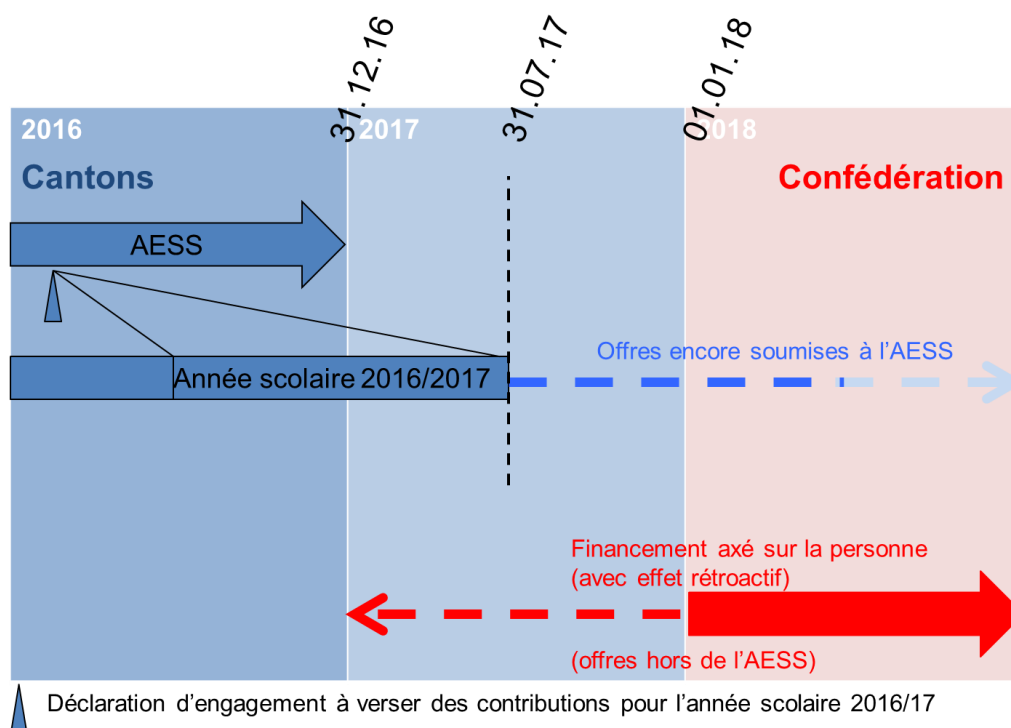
31.12.16
31.07.17
01.01.18

2016
2017
2018

Cantons

Confédération

AESS

Année scolaire 2016/2017

Offres encore soumises à l'AESS

Financement axé sur la personne (avec effet rétroactif)

(offres hors de l'AESS)

Déclaration d'engagement à verser des contributions pour l'année scolaire 2016/17